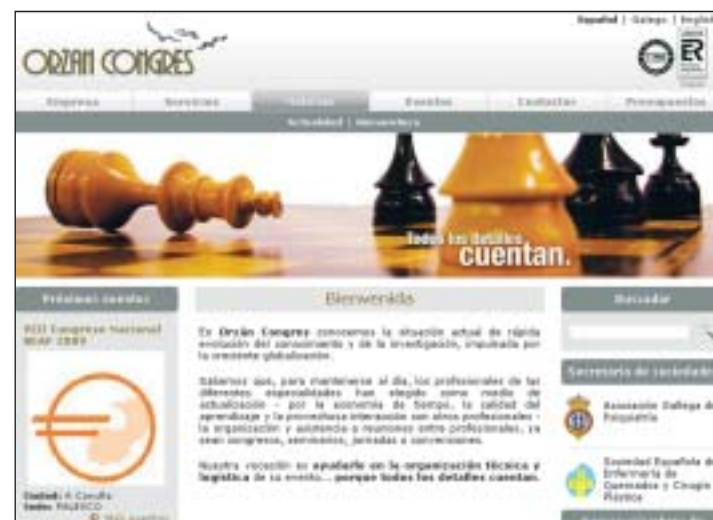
Español | Galego | English

ORZAN CONGRES

ER

Empresa | Servicios | Noticias | Eventos | Contactar | Presupuestos

Actualidad | Hemeroteca

Todos los detalles cuentan.

Próximos eventos

XIII Congreso Nacional SEAP 2009

Ciudad: A Coruña
Sede: PALEXCO
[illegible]

Bienvenida

En Orzán Congres conocemos la situación actual de rápida evolución del conocimiento y de la investigación, impulsada por la creciente globalización.

Sabemos que, para mantenerse al día, los profesionales de las diferentes especialidades han elegido como medio de actualización - por la economía de tiempo, la calidad del aprendizaje y la provechosa interacción con otros profesionales - la organización y asistencia a reuniones entre profesionales, ya sean congresos, seminarios, jornadas o convenciones.

Nuestra vocación es ayudarle en la organización técnica y logística de su evento... porque todos los detalles cuentan.

Buscador

Secretaría de sociedades

Asociación Gallega de Psiquiatría

Sociedad Española de Enfermería de Quemados y Cirugía Plástica